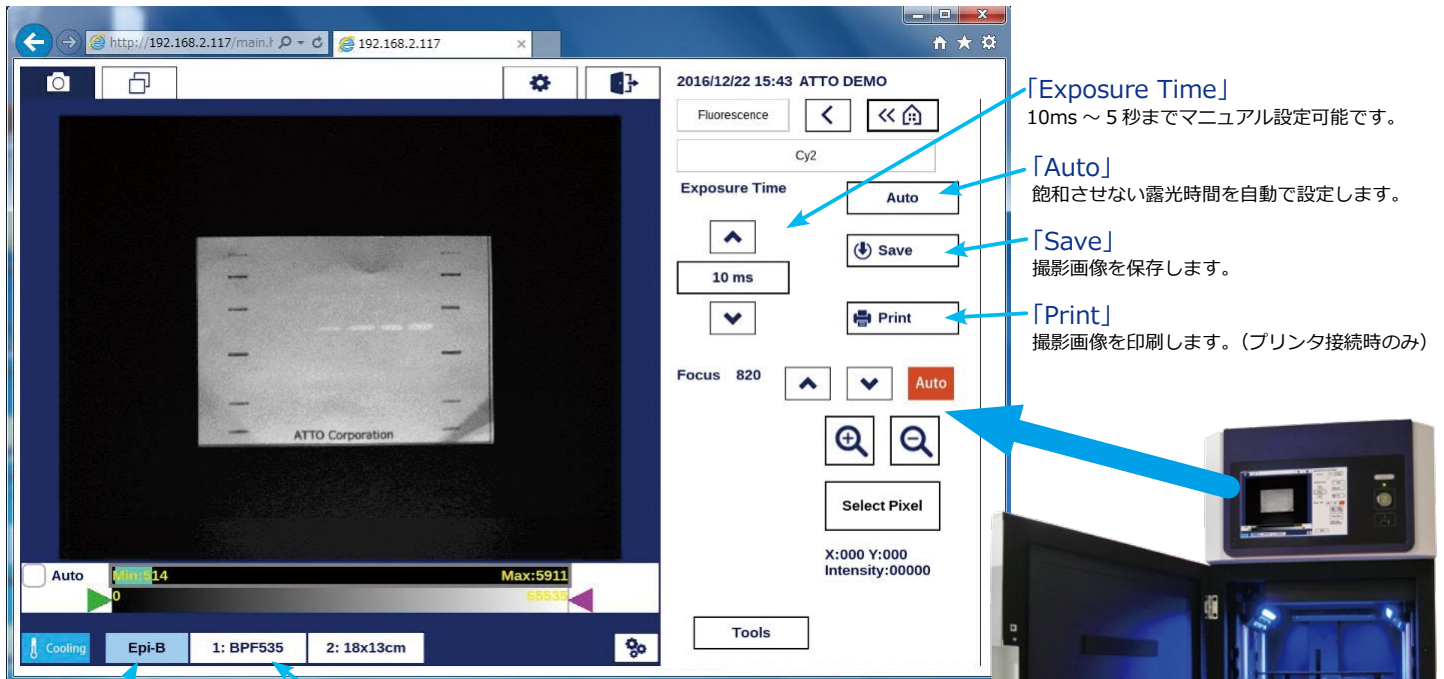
http://192.168.2.117/main.h 192.168.2.117

2016/12/22 15:43 ATTO DEMO

Fluorescence

Cy2

Exposure Time

Auto

Save

10 ms

Print

Focus 820

Auto

Select Pixel

X:000 Y:000
Intensity:00000

Tools

ATTO Corporation

Auto

Min:514

Max:5911

0

65535

Cooling

Epi-B

1: BPF535

2: 18x13cm

「Exposure Time」
10ms ～ 5 秒までマニュアル設定可能です。

「Auto」
飽和させない露光時間を自動で設定します。

「Save」
撮影画像を保存します。

「Print」
撮影画像を印刷します。（プリンタ接続時のみ）